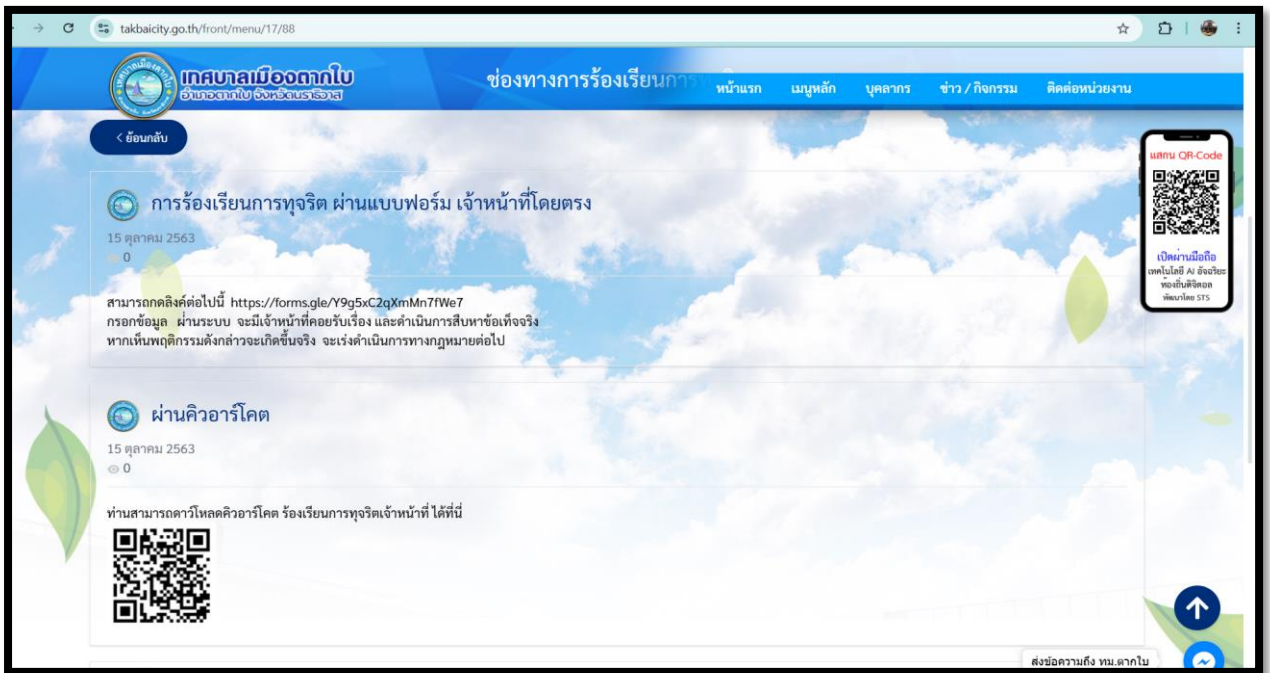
takbaicity.go.th/front/menu/17/88

เทศบาลเมืองตากใบ
อำเภอตากใบ จังหวัดนราธิวาส

ช่องทางการร้องเรียนการ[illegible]

หน้าแรก เมนูหลัก บุคลากร ข่าว / กิจกรรม ติดต่อหน่วยงาน

< ย้อนกลับ

แสกน QR-Code
เปิดผ่านมือถือ
เทคโนโลยี AI อัจฉริยะ
ท้องถิ่นดิจิตอล
พัฒนาโดย STS

การร้องเรียนการทุจริต ผ่านแบบฟอร์ม เจ้าหน้าที่โดยตรง

15 ตุลาคม 2563
0

สามารถกดลิงค์ต่อไปนี้ https://forms.gle/Y9g5xC2qXmMn7fWe7
กรอกข้อมูล ผ่านระบบ จะมีเจ้าหน้าที่คอยรับเรื่อง และดำเนินการสืบหาข้อเท็จจริง
หากเห็นพฤติกรรมดังกล่าวจะเกิดขึ้นจริง จะเร่งดำเนินการทางกฎหมายต่อไป

ผ่านคิวอาร์โคต

15 ตุลาคม 2563
0

ท่านสามารถดาวโหลดคิวอาร์โคต ร้องเรียนการทุจริตเจ้าหน้าที่ ได้ที่นี่

ส่งข้อความถึง ทม.ตากใบ